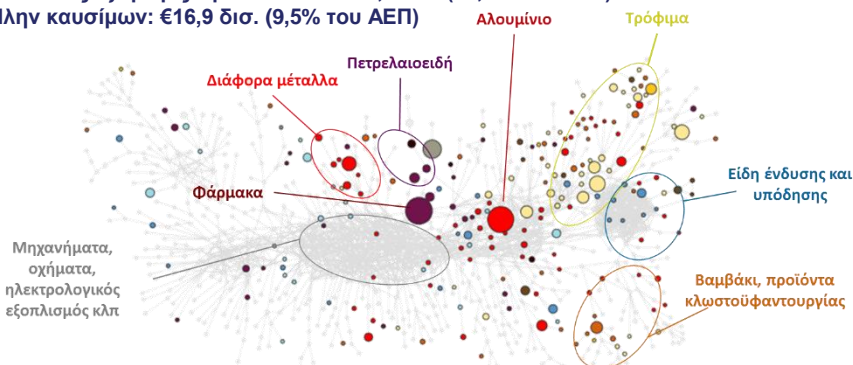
πλην καυσίμων: €16,9 δισ. (9,5% του ΑΕΠ)

Αλουμίνιο

Τρόφιμα

Πετρελαιοειδή

Διάφορα μέταλλα

Φάρμακα

Είδη ένδυσης και υπόδησης

Μηχανήματα, οχήματα, ηλεκτρολογικός εξοπλισμός κλπ

Βαμβάκι, προϊόντα κλωστοϋφαντουργίας